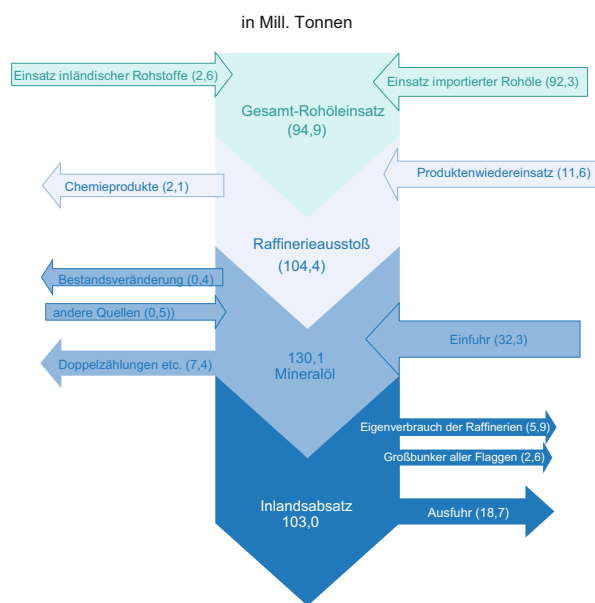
in Mill. Tonnen

Einsatz inländischer Rohstoffe (2,6)

Einsatz importierter Rohöle (92,3)

Gesamt-Rohöleinsatz (94,9)

Chemieprodukte (2,1)

Produktenwiedereinsatz (11,6)

Raffinerieausstoß (104,4)

Bestandsveränderung (0,4)

andere Quellen (0,5))

Einfuhr (32,3)

Doppelzählungen etc. (7,4)

130,1 Mineralöl

Eigenverbrauch der Raffinerien (5,9)

Großbunker aller Flaggen (2,6)

Inlandsabsatz 103,0

Ausfuhr (18,7)